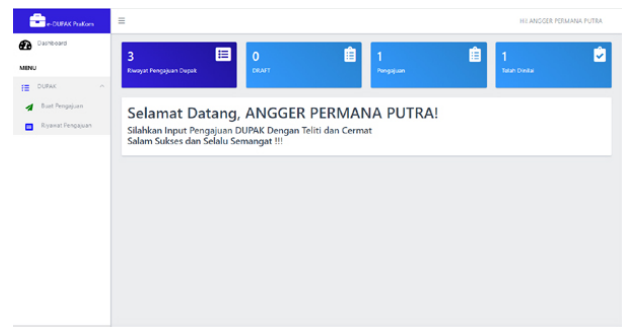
e-DUPAK Pustkom

Dashboard

MENU

Dupak

Buat Pengajuan

Riwayat Pengajuan

≡

Hi! ANGGER PERMANA PUTRA

3
Riwayat Pengajuan Dupak

0
DRAFT

1
Pengajuan

1
Telah Dinilai

Selamat Datang, ANGGER PERMANA PUTRA!

Silahkan Input Pengajuan DUPAK Dengan Teliti dan Cermat
Salam Sukses dan Selalu Semangat !!!